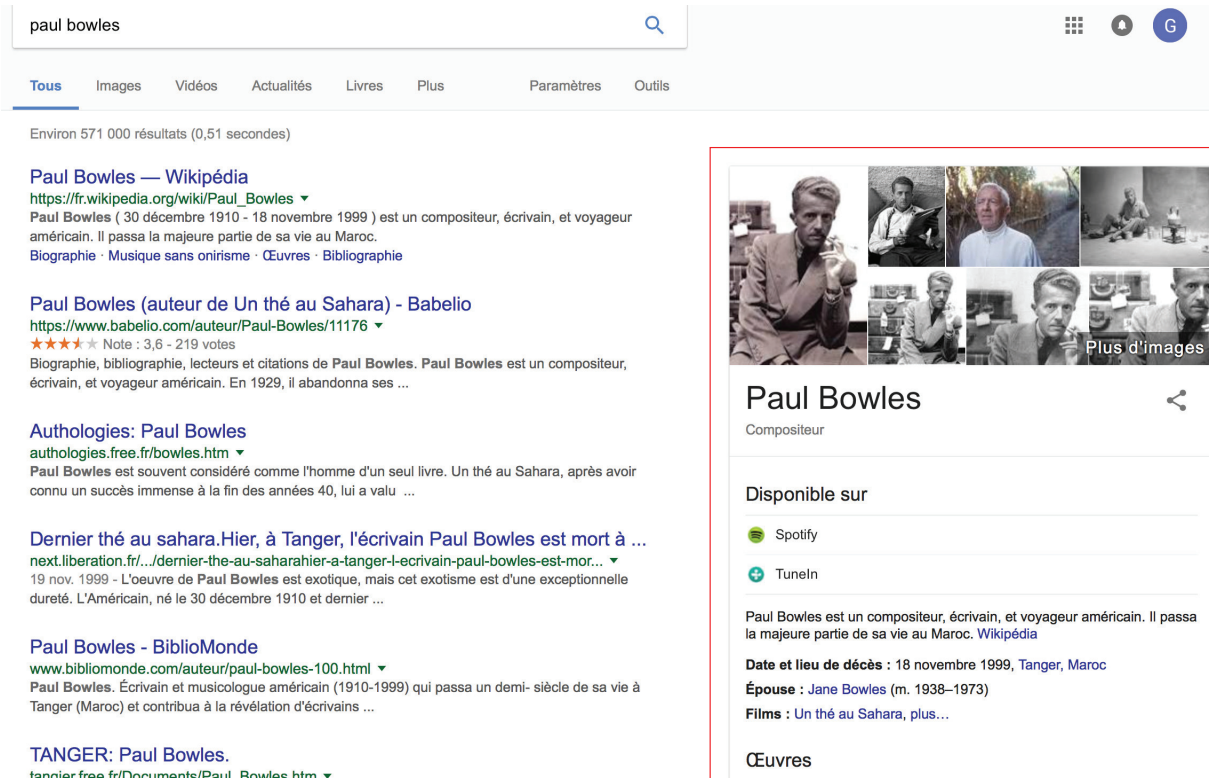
paul bowles

G

Tous Images Vidéos Actualités Livres Plus Paramètres Outils

Environ 571 000 résultats (0,51 secondes)

Paul Bowles — Wikipédia
https://fr.wikipedia.org/wiki/Paul_Bowles ▾
Paul Bowles ( 30 décembre 1910 - 18 novembre 1999 ) est un compositeur, écrivain, et voyageur américain. Il passa la majeure partie de sa vie au Maroc.
Biographie · Musique sans onirisme · Œuvres · Bibliographie

Paul Bowles (auteur de Un thé au Sahara) - Babelio
https://www.babelio.com/auteur/Paul-Bowles/11176 ▾
★★★★★ Note : 3,6 - 219 votes
Biographie, bibliographie, lecteurs et citations de Paul Bowles. Paul Bowles est un compositeur, écrivain, et voyageur américain. En 1929, il abandonna ses ...

Authologies: Paul Bowles
authologies.free.fr/bowles.htm ▾
Paul Bowles est souvent considéré comme l'homme d'un seul livre. Un thé au Sahara, après avoir connu un succès immense à la fin des années 40, lui a valu ...

Dernier thé au sahara.Hier, à Tanger, l'écrivain Paul Bowles est mort à ...
next.liberation.fr/.../dernier-the-au-saharahier-a-tanger-l-ecrivain-paul-bowles-est-mor... ▾
19 nov. 1999 - L'oeuvre de Paul Bowles est exotique, mais cet exotisme est d'une exceptionnelle dureté. L'Américain, né le 30 décembre 1910 et dernier ...

Paul Bowles - BiblioMonde
www.bibliomonde.com/auteur/paul-bowles-100.html ▾
Paul Bowles. Écrivain et musicologue américain (1910-1999) qui passa un demi- siècle de sa vie à Tanger (Maroc) et contribua à la révélation d'écrivains ...

TANGER: Paul Bowles.
tangier.free.fr/Documents/Paul_Bowles.htm ▾

Plus d'images

Paul Bowles
Compositeur

Disponible sur
Spotify
TuneIn

Paul Bowles est un compositeur, écrivain, et voyageur américain. Il passa la majeure partie de sa vie au Maroc. Wikipédia

Date et lieu de décès : 18 novembre 1999, Tanger, Maroc
Épouse : Jane Bowles (m. 1938–1973)
Films : Un thé au Sahara, plus…

Œuvres